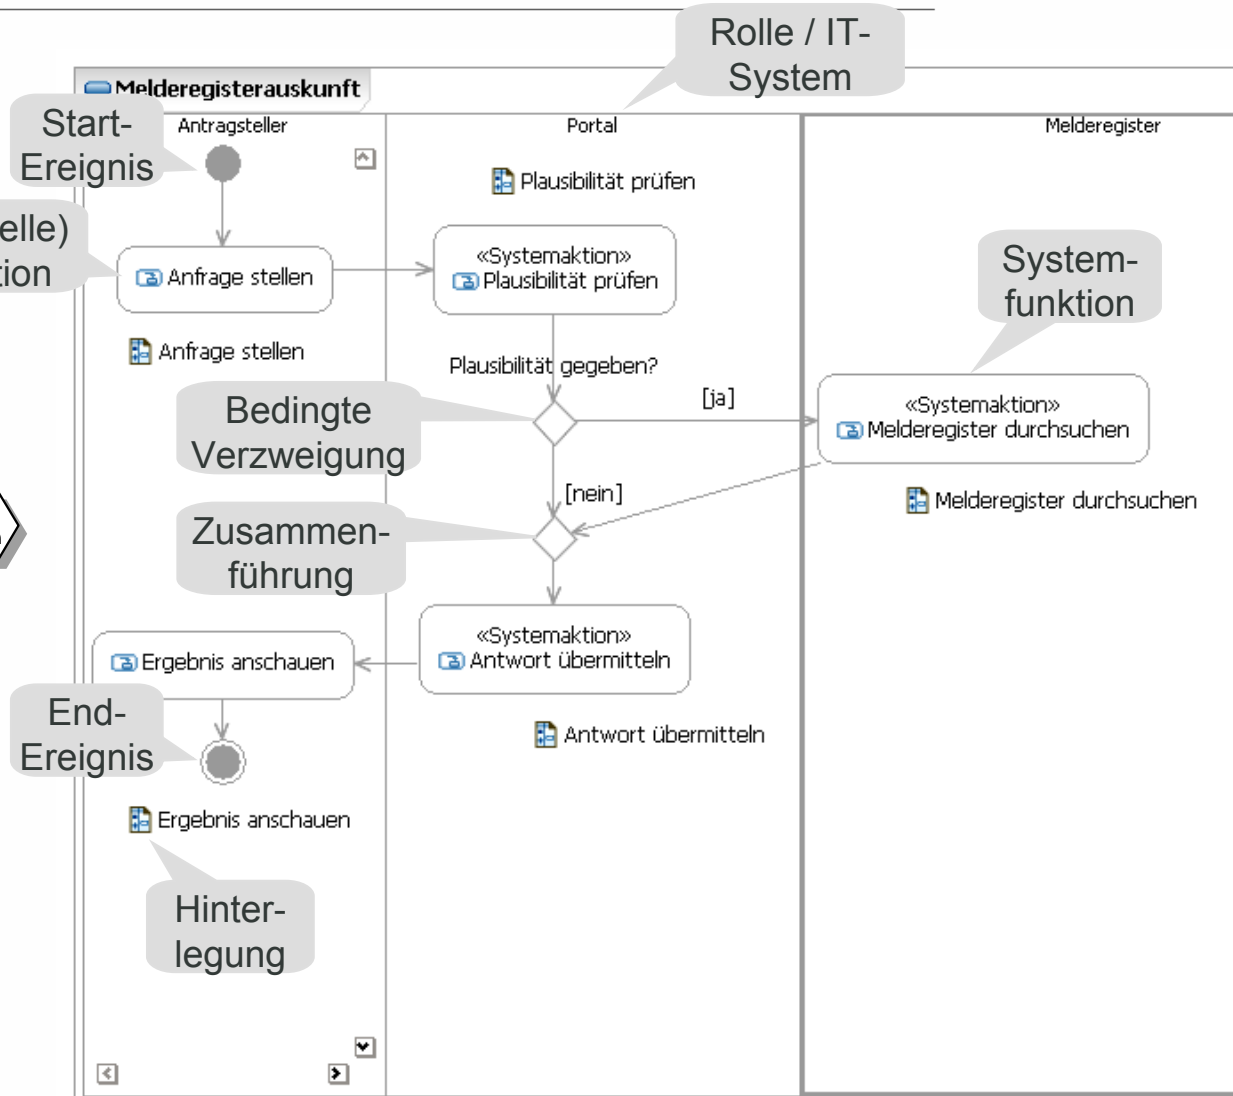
Rolle / IT-System

Melderegisterauskunft

Start-Ereignis

Antragsteller

Portal

Melderegister

elle)
tion

Plausibilität prüfen

Anfrage stellen

«Systemaktion»
Plausibilität prüfen

System-funktion

Anfrage stellen

Plausibilität gegeben?

[ja]

Bedingte Verzweigung

«Systemaktion»
Melderegister durchsuchen

[nein]

Melderegister durchsuchen

Zusammen-führung

«Systemaktion»
Antwort übermitteln

Ergebnis anschauen

End-Ereignis

Antwort übermitteln

Ergebnis anschauen

Hinter-legung